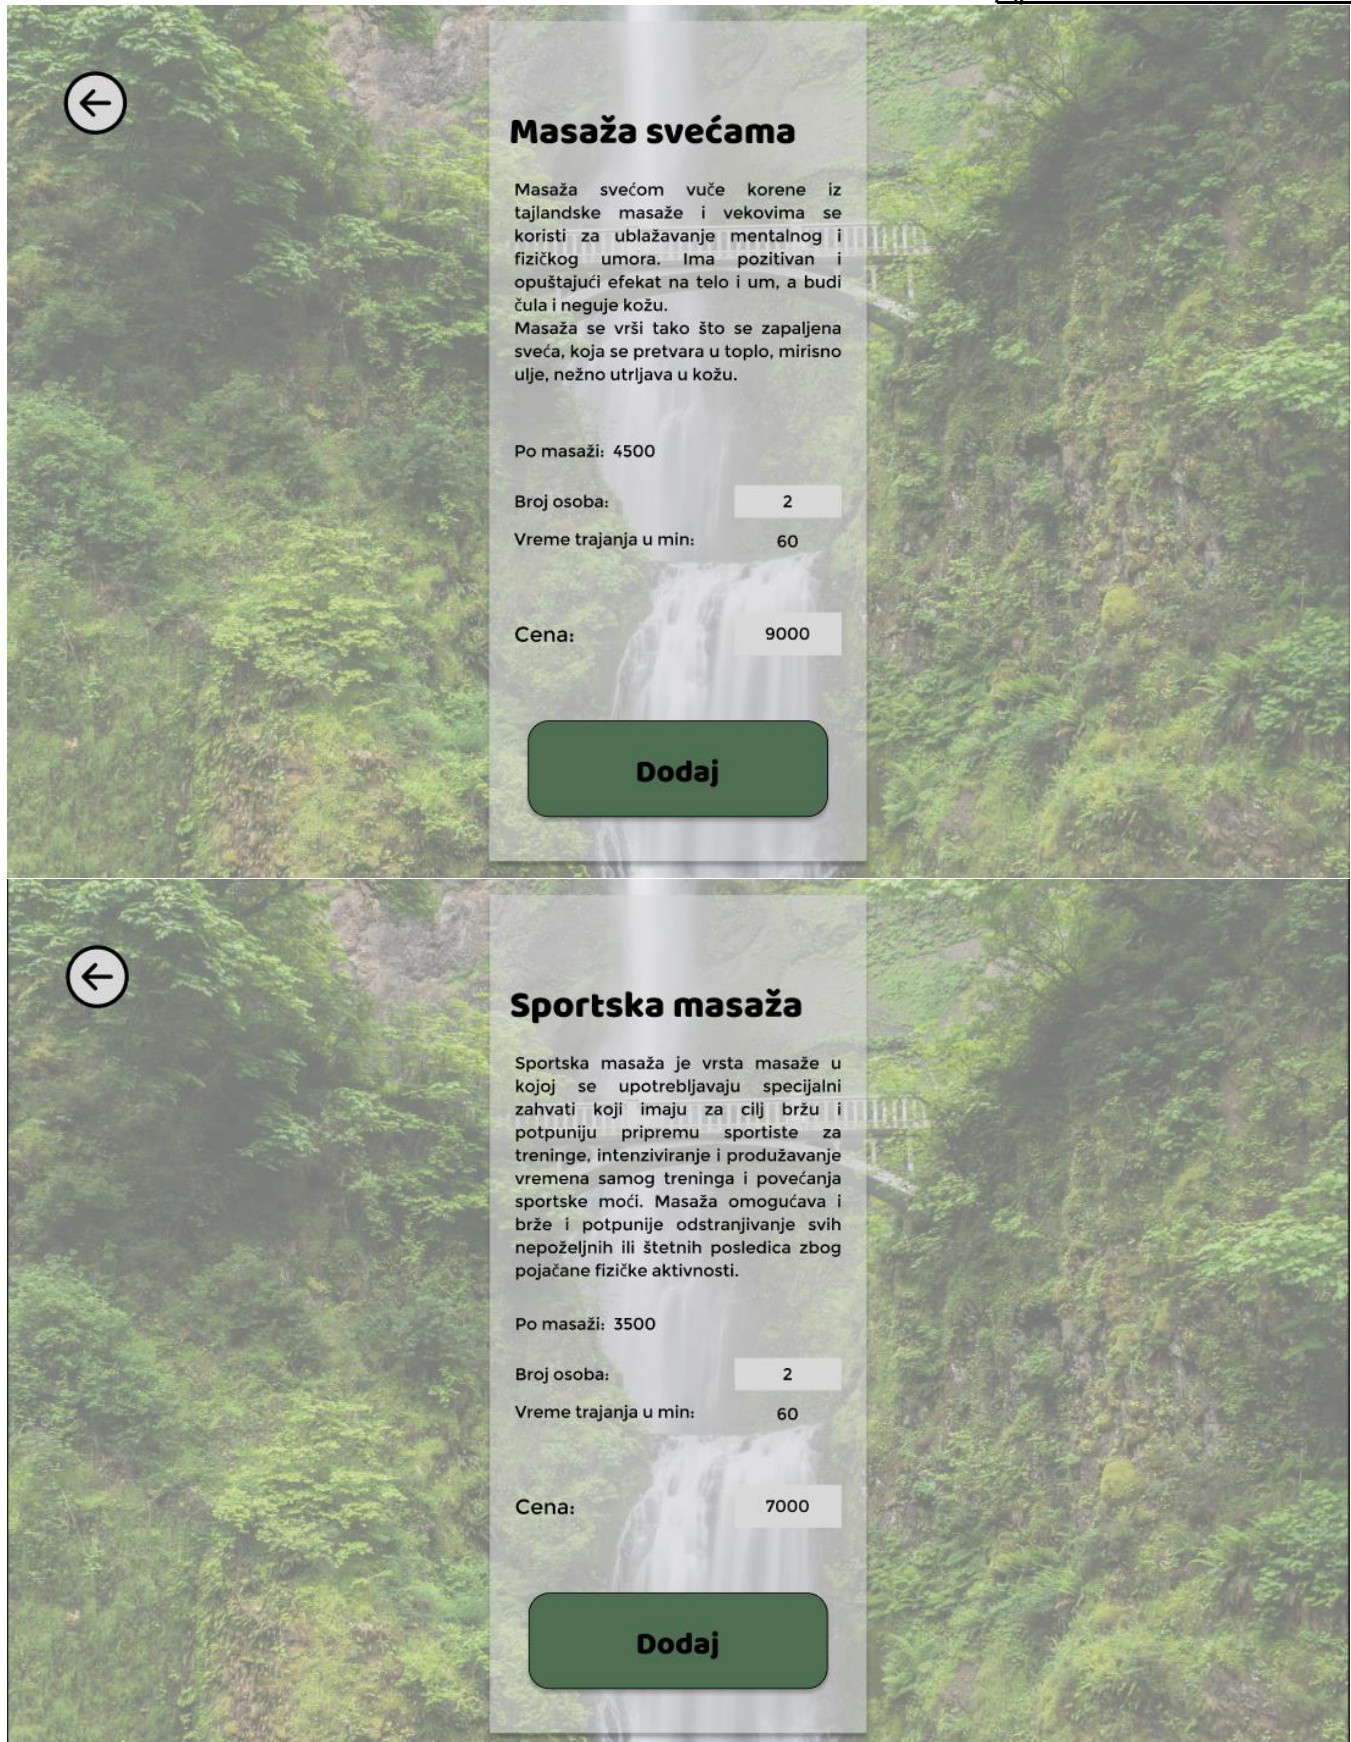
Masaža svećama

Masaža svećom vuče korene iz tajlandske masaže i vekovima se koristi za ublažavanje mentalnog i fizičkog umora. Ima pozitivan i opuštajući efekat na telo i um, a budi čula i neguje kožu.
Masaža se vrši tako što se zapaljena sveća, koja se pretvara u toplo, mirisno ulje, nežno utrljava u kožu.

Po masaži: 4500

Broj osoba: 2

Vreme trajanja u min: 60

Cena: 9000

Dodaj

Sportska masaža

Sportska masaža je vrsta masaže u kojoj se upotrebljavaju specijalni zahvati koji imaju za cilj bržu i potpuniju pripremu sportiste za treninge, intenziviranje i produžavanje vremena samog treninga i povećanja sportske moći. Masaža omogućava i brže i potpunije odstranjivanje svih nepoželjnih ili štetnih posledica zbog pojačane fizičke aktivnosti.

Po masaži: 3500

Broj osoba: 2

Vreme trajanja u min: 60

Cena: 7000

Dodaj